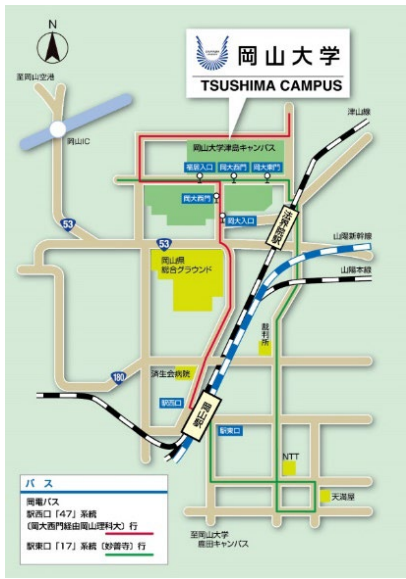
N

岡山大学
TSUSHIMA CAMPUS

至岡山空港
岡山IC
津山線
岡山大学津島キャンパス
福居入口
岡大西門
岡大東門
岡大西門
岡大入口
法界院駅
53
53
山陽新幹線
山陽本線
岡山県総合グラウンド
羅針盤
済生会病院
180
駅西口
岡山駅
駅東口
NTT
天満屋
至岡山大学鹿田キャンパス

バス
岡電バス
駅西口「47」系統
(岡大西門経由岡山理科大)行
駅東口「17」系統〔妙善寺〕行